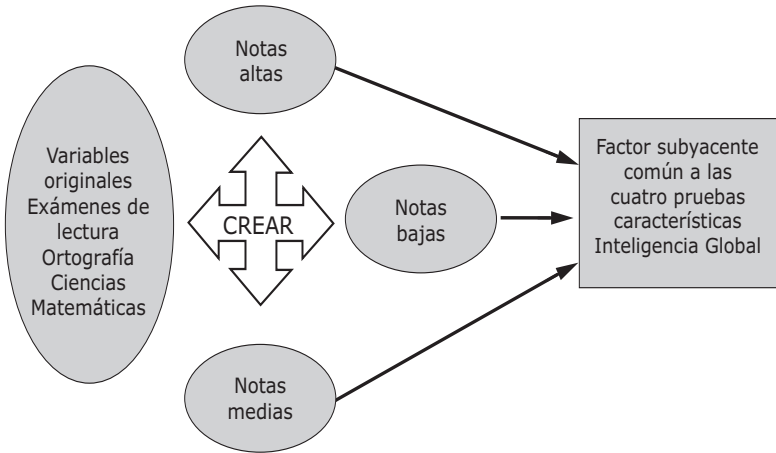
Variables originales Exámenes de lectura Ortografía Ciencias Matemáticas

CREAR

Notas altas

Notas bajas

Notas medias

Factor subyacente común a las cuatro pruebas características Inteligencia Global